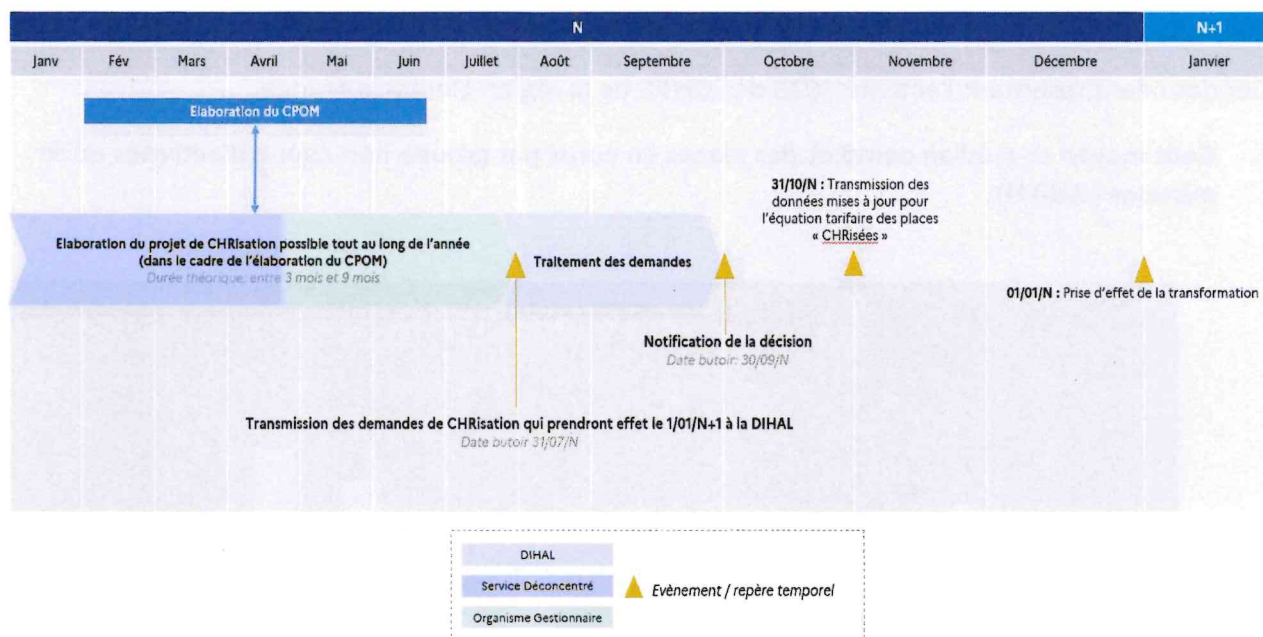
| N | | | | | | | | | | | | N+1 |
|---|---|---|---|---|---|---|---|---|---|---|---|---|
| Janv | Fév | Mars | Avril | Mai | Juin | Juillet | Août | Septembre | Octobre | Novembre | Décembre | Janvier |

Elaboration du CPOM

Elaboration du projet de CHRisation possible tout au long de l'année (dans le cadre de l'élaboration du CPOM)
Durée théorique: entre 3 mois et 9 mois

Traitement des demandes

31/10/N : Transmission des données mises à jour pour l'équation tarifaire des places « CHRisées »

01/01/N : Prise d'effet de la transformation

Notification de la décision
Date butoir: 30/09/N

Transmission des demandes de CHRisation qui prendront effet le 1/01/N+1 à la DIHAL
Date butoir 31/07/N

DIHAL
Service Déconcentré
Organisme Gestionnaire
Evènement / repère temporel